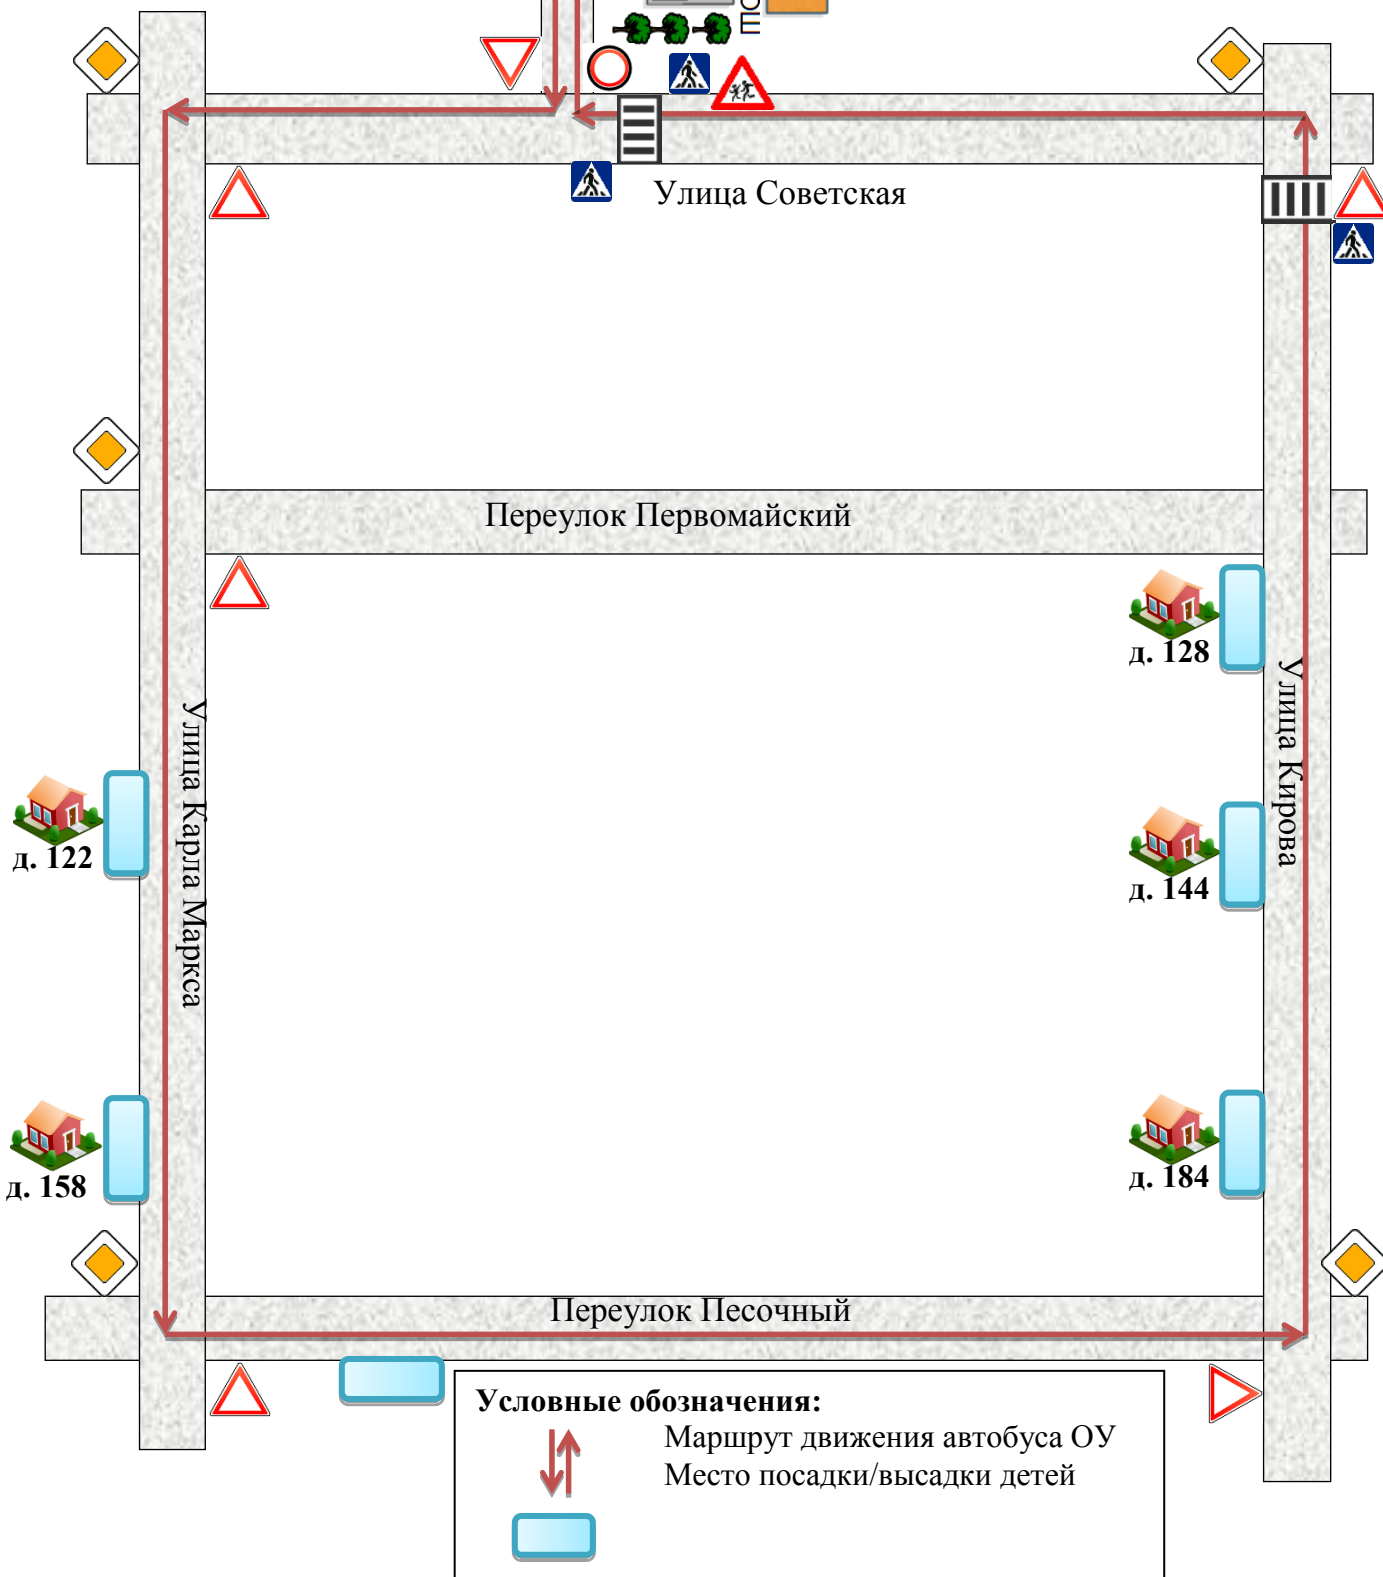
ПС

Улица Советская

Переулок Первомайский

д. 128

Улица Кирова

д. 144

д. 184

Улица Карла Маркса

д. 122

д. 158

Переулок Песочный

Условные обозначения:
Маршрут движения автобуса ОУ
Место посадки/высадки детей